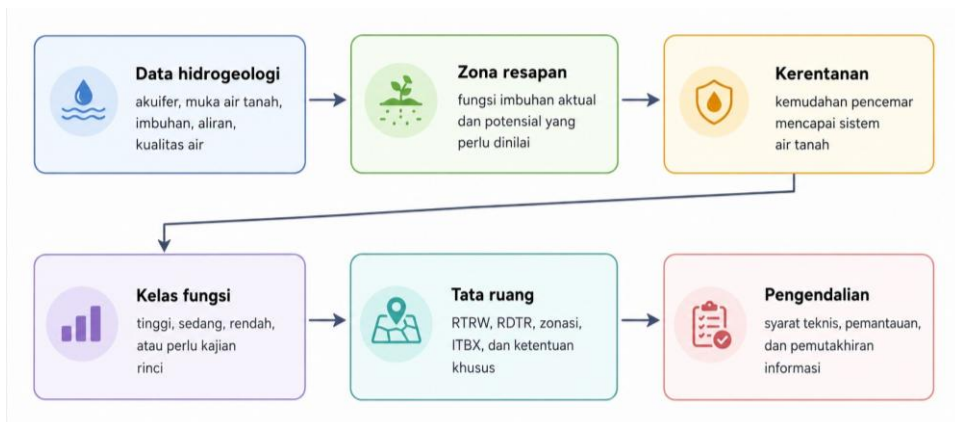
Data hidrogeologi
akuifer, muka air tanah, imbuhan, aliran, kualitas air

Zona resapan
fungsi imbuhan aktual dan potensial yang perlu dinilai

Kerentanan
kemudahan pencemar mencapai sistem air tanah

Kelas fungsi
tinggi, sedang, rendah, atau perlu kajian rinci

Tata ruang
RTRW, RDTR, zonasi, ITBX, dan ketentuan khusus

Pengendalian
syarat teknis, pemantauan, dan pemutakhiran informasi